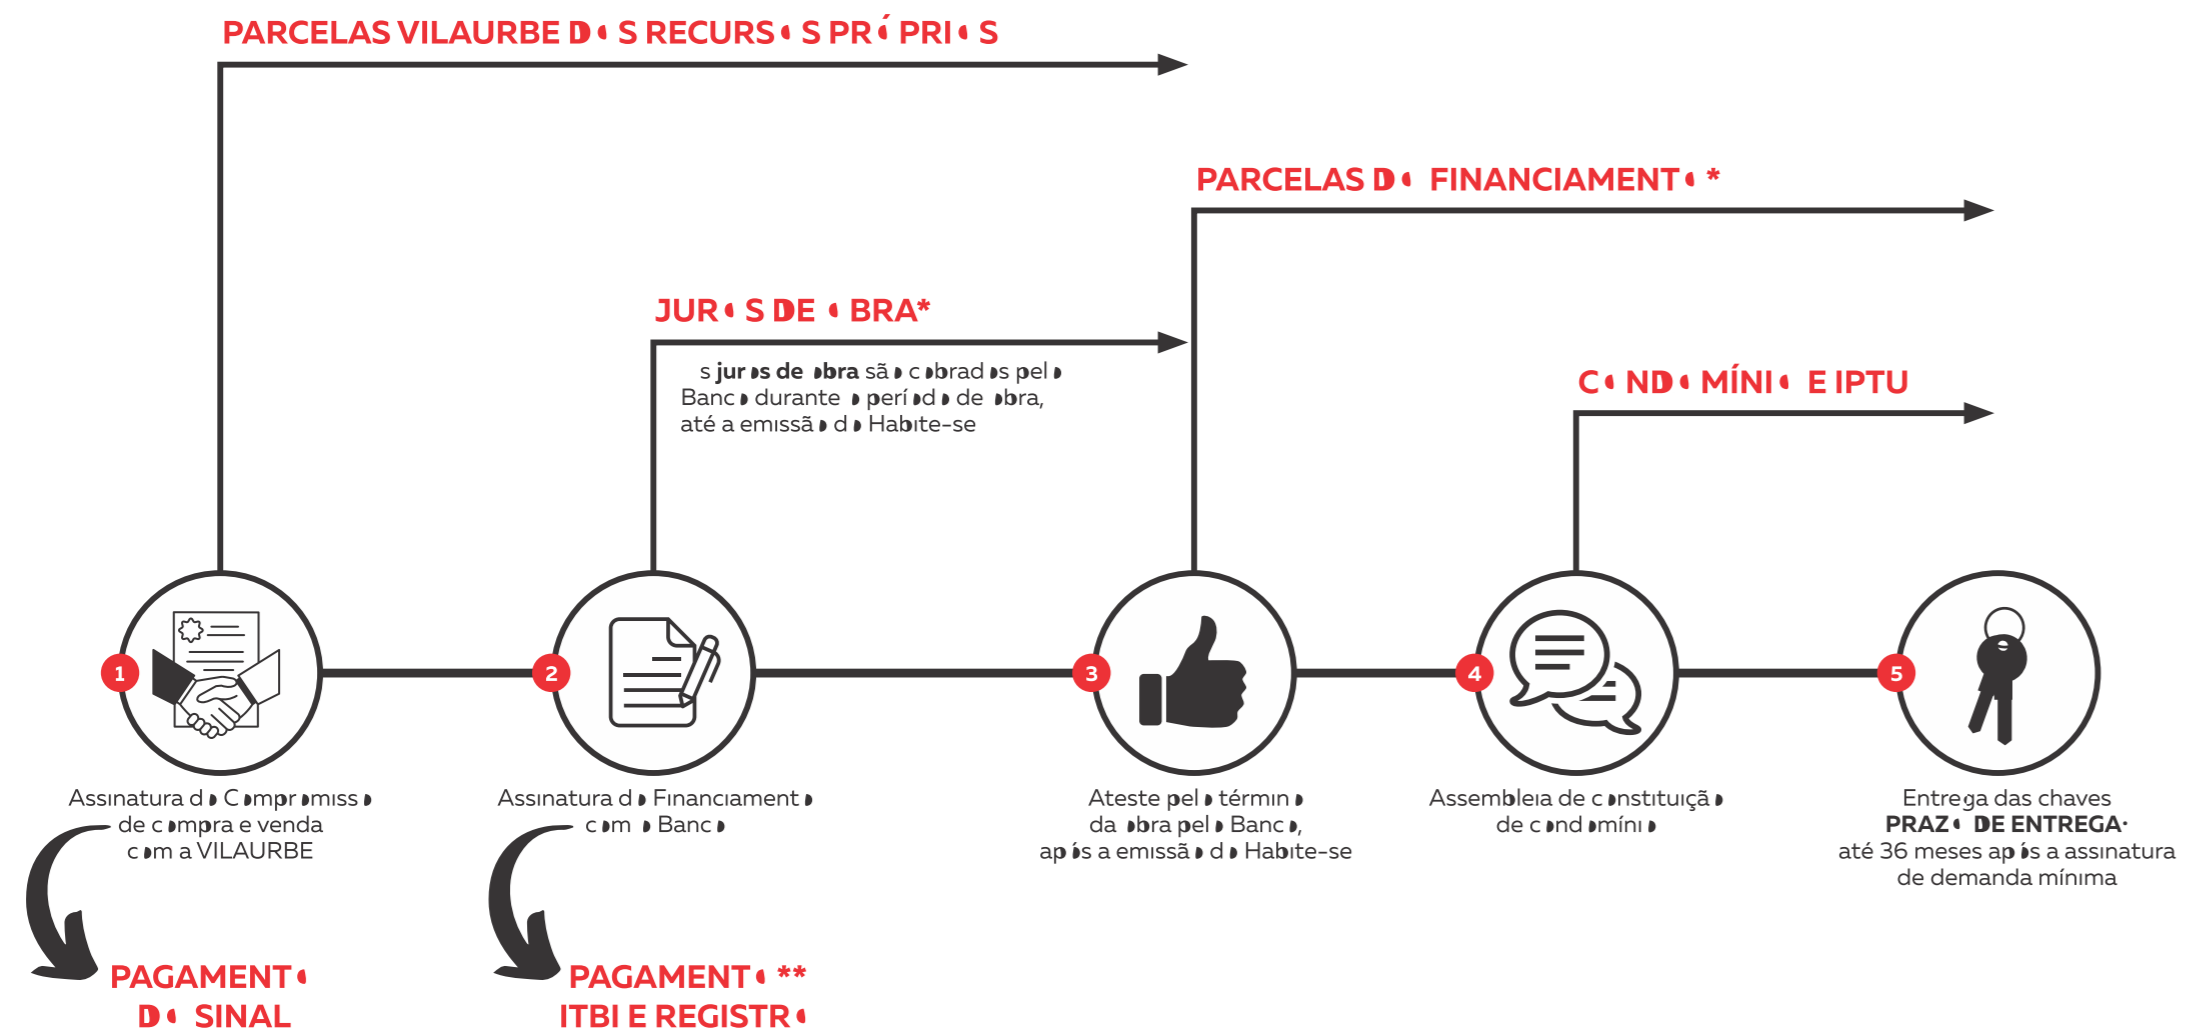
PARCELAS VILAURBE D◖S RECURS◖S PR◖PRI◖S

PARCELAS D◖ FINANCIAMENT◖ *

JUR◖S DE ◖BRA*

s juros de obra são cobrados pelo Banco durante o período de obra, até a emissão do Habite-se

C◖ND◖MÍNI◖ E IPTU

1

2

3

4

5

Assinatura do Compromisso de compra e venda com a VILAURBE

Assinatura do Financiamento com o Banco

Ateste pelo término da obra pelo Banco, após a emissão do Habite-se

Assembleia de constituição de condomínio

Entrega das chaves
PRAZ◖ DE ENTREGA:
até 36 meses após a assinatura de demanda mínima

PAGAMENT◖ D◖ SINAL

PAGAMENT◖ ** ITBI E REGISTR◖